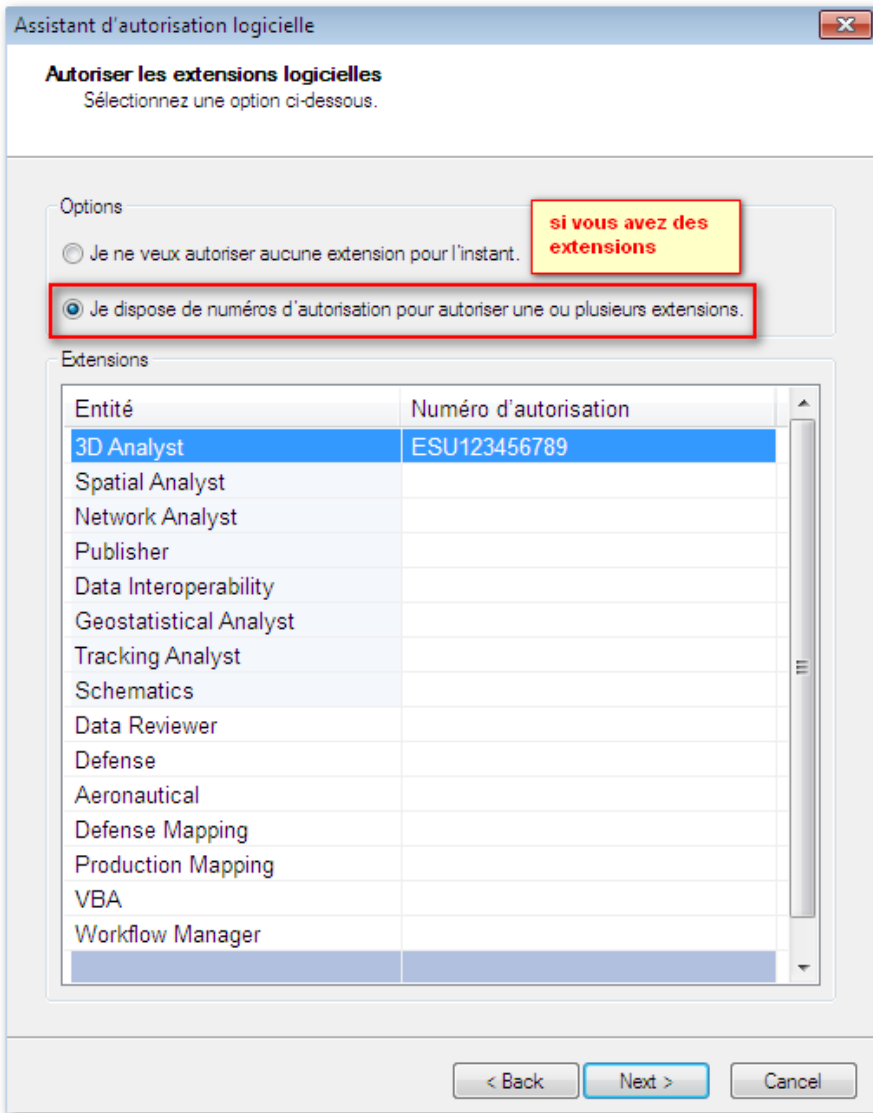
Assistant d'autorisation logicielle

Autoriser les extensions logicielles
Sélectionnez une option ci-dessous.

Options

Je ne veux autoriser aucune extension pour l'instant.

si vous avez des extensions

Je dispose de numéros d'autorisation pour autoriser une ou plusieurs extensions.

Extensions

| Entité | Numéro d'autorisation |
|---|---|
| 3D Analyst | ESU123456789 |
| Spatial Analyst | |
| Network Analyst | |
| Publisher | |
| Data Interoperability | |
| Geostatistical Analyst | |
| Tracking Analyst | |
| Schematics | |
| Data Reviewer | |
| Defense | |
| Aeronautical | |
| Defense Mapping | |
| Production Mapping | |
| VBA | |
| Workflow Manager | |

< Back
Next >
Cancel